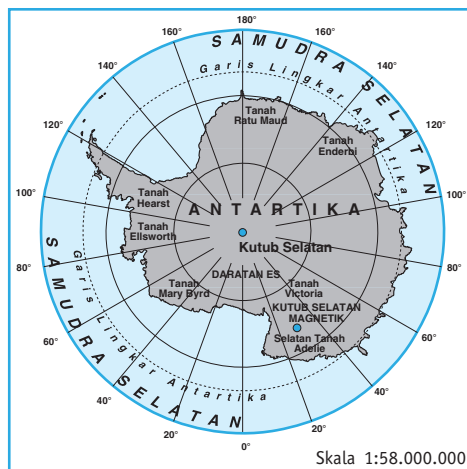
180°
160°
160°
SAMUDRA SELATAN
140°
140°
Garis Lingkar Antartika
120°
120°
Tanah Ratu Maud
Tanah Enderbi
100°
100°
Tanah Hearst
ANTARTIKA
Tanah Ellsworth
Kutub Selatan
80°
80°
SAMUDRA SELATAN
DARATAN ES
Tanah Mary Byrd
Tanah Victoria
KUTUB SELATAN MAGNETIK
60°
60°
Selatan Tanah Adelie
Garis Lingkar Antartika
40°
40°
20°
20°
0°
Skala 1:58.000.000